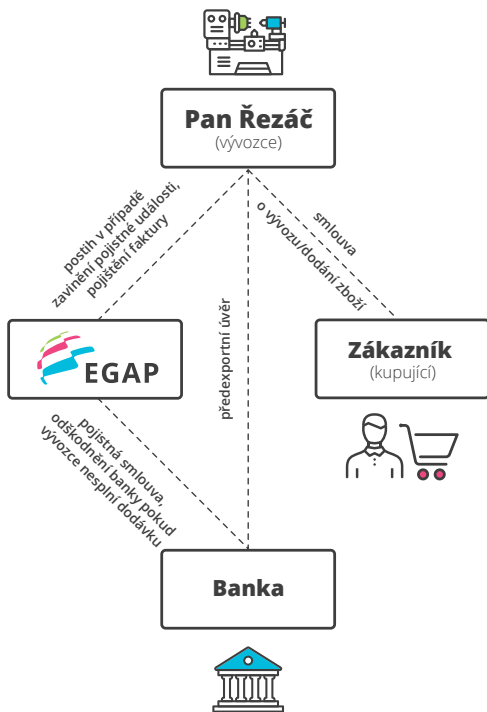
Pan Řezáč
(vývozce)

postih v případě zavinění pojistné události, pojištění faktury

smlouva o vývozu/dodání zboží

předexportní úvěr

EGAP

Zákazník
(kupující)

pojistná smlouva, odškodnění banky pokud vývozce nesplní dodávku

Banka